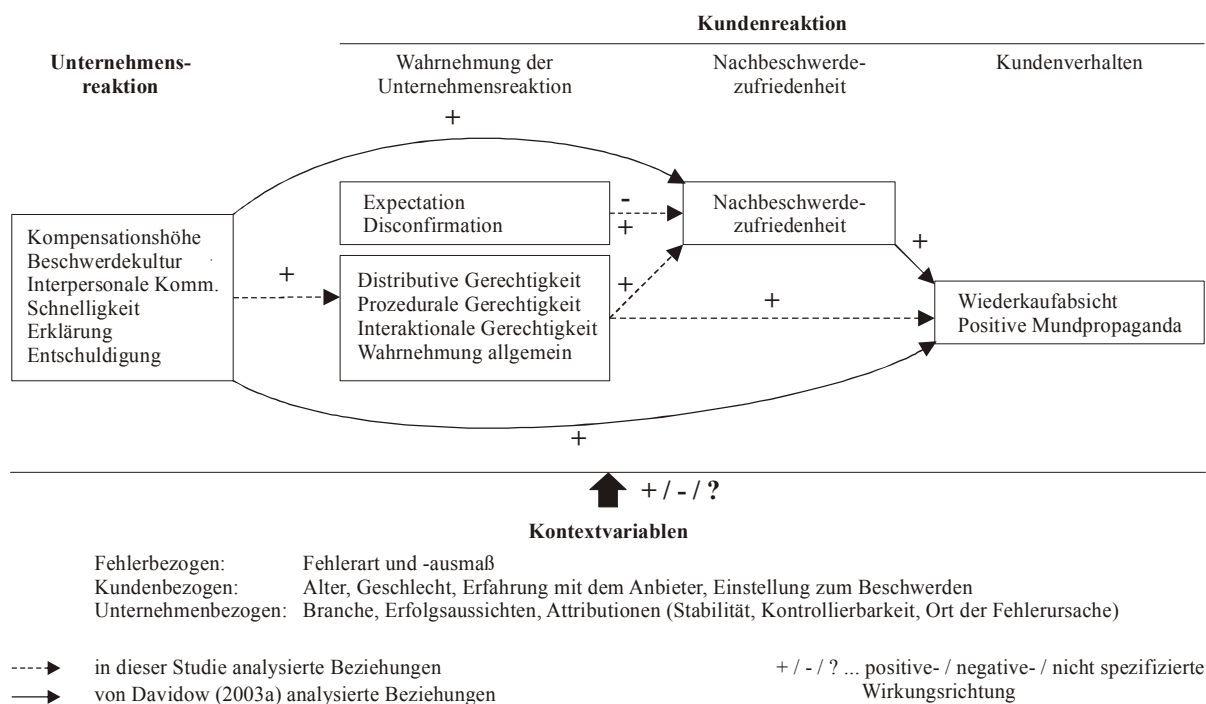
Kundenreaktion

Unternehmensreaktion

Wahrnehmung der Unternehmensreaktion

Nachbeschwerdezufriedenheit

Kundenverhalten

+

Kompensationshöhe
Beschwerdekultur
Interpersonale Komm.
Schnelligkeit
Erklärung
Entschuldigung

Expectation
Disconfirmation

-
+

Nachbeschwerdezufriedenheit

+

+

Distributive Gerechtigkeit
Prozedurale Gerechtigkeit
Interaktionale Gerechtigkeit
Wahrnehmung allgemein

+

+

Wiederkaufabsicht
Positive Mundpropaganda

+

+ / - / ?

Kontextvariablen

| | |
|---|---|
| Fehlerbezogen: | Fehlerart und -ausmaß |
| Kundenbezogen: | Alter, Geschlecht, Erfahrung mit dem Anbieter, Einstellung zum Beschwerden |
| Unternehmenbezogen: | Branche, Erfolgsaussichten, Attributionen (Stabilität, Kontrollierbarkeit, Ort der Fehlerursache) |

in dieser Studie analysierte Beziehungen
von Davidow (2003a) analysierte Beziehungen

+ / - / ? ... positive- / negative- / nicht spezifizierte Wirkungsrichtung